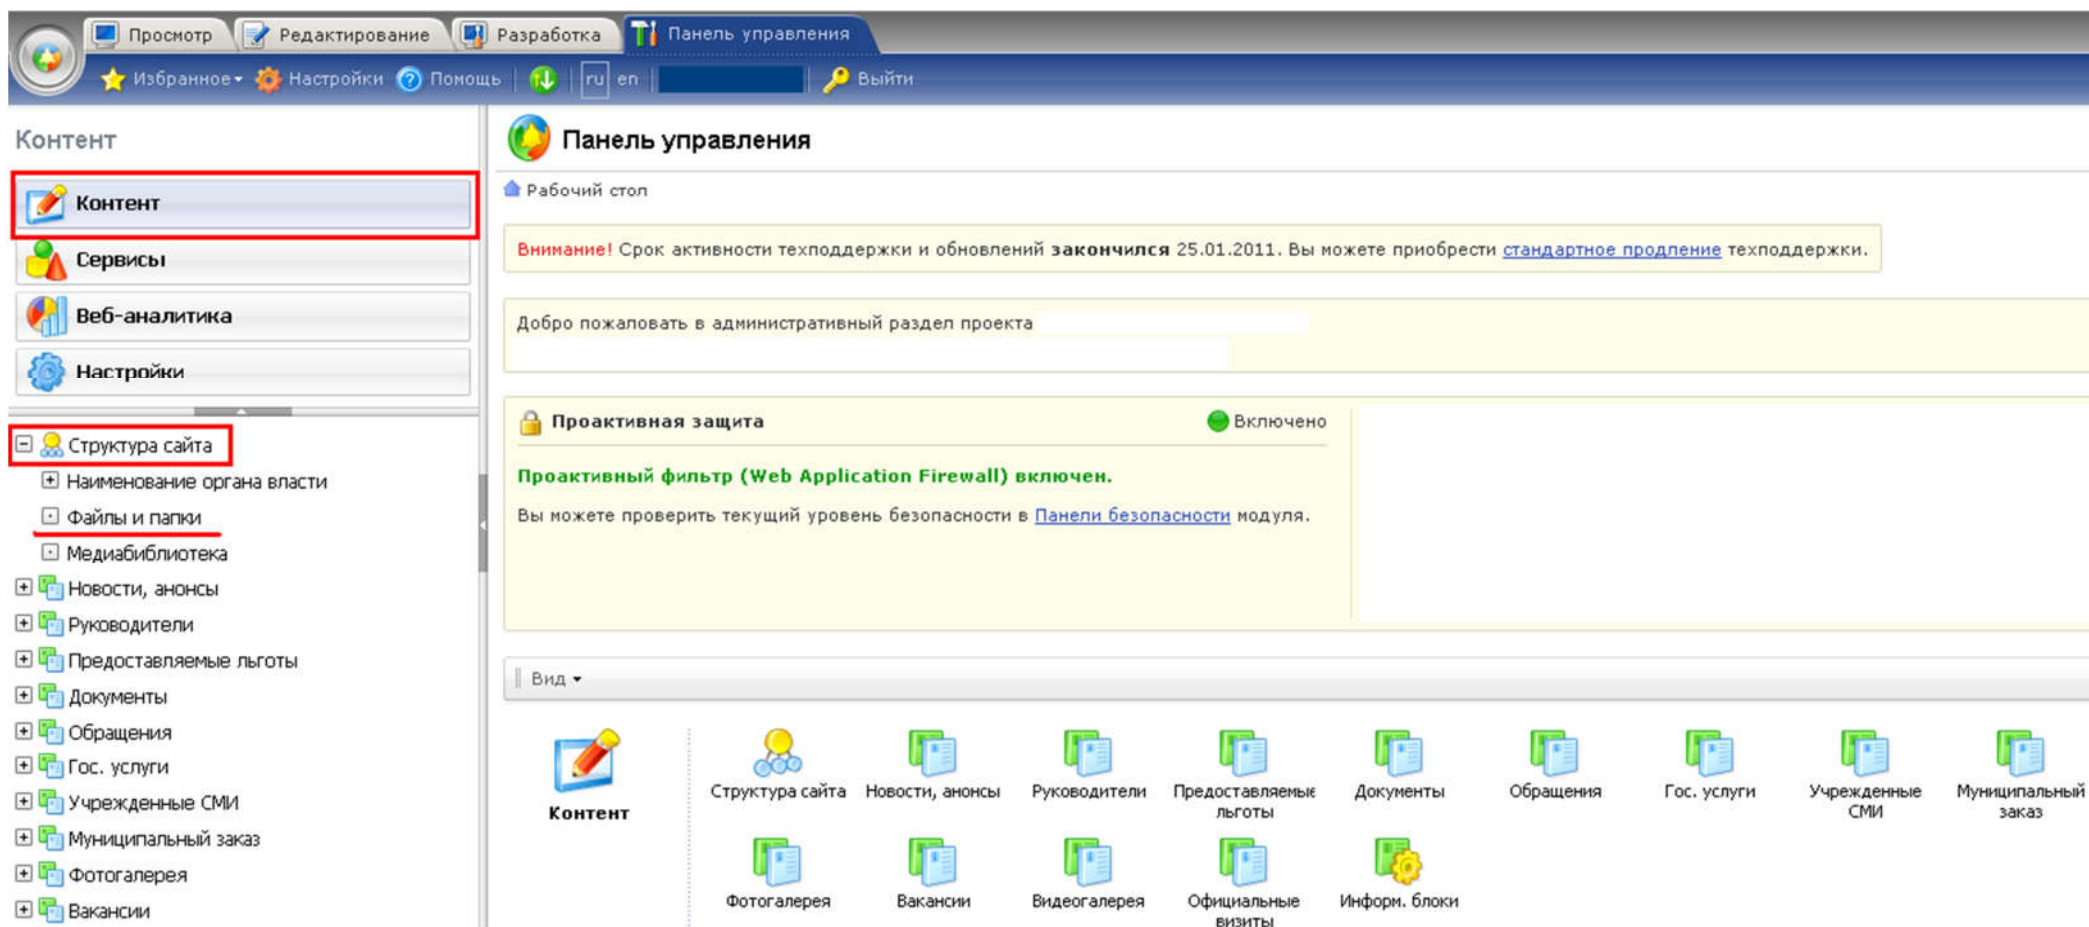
Просмотр Редактирование Разработка Панель управления

Избранное Настройки Помощь ru en Выйти

Контент

Контент
Сервисы
Веб-аналитика
Настройки

Структура сайта
Наименование органа власти
Файлы и папки
Медиабиблиотека
Новости, анонсы
Руководители
Предоставляемые льготы
Документы
Обращения
Гос. услуги
Учрежденные СМИ
Муниципальный заказ
Фотогалерея
Вакансии

Панель управления

Рабочий стол

Внимание! Срок активности техподдержки и обновлений **закончился** 25.01.2011. Вы можете приобрести стандартное продление техподдержки.

Добро пожаловать в административный раздел проекта

Проактивная защита Включено

Проактивный фильтр (Web Application Firewall) включен.

Вы можете проверить текущий уровень безопасности в Панели безопасности модуля.

Вид

Контент
Структура сайта
Новости, анонсы
Руководители
Предоставляемые льготы
Документы
Обращения
Гос. услуги
Учрежденные СМИ
Муниципальный заказ
Фотогалерея
Вакансии
Видеогалерея
Официальные визиты
Информ. блоки